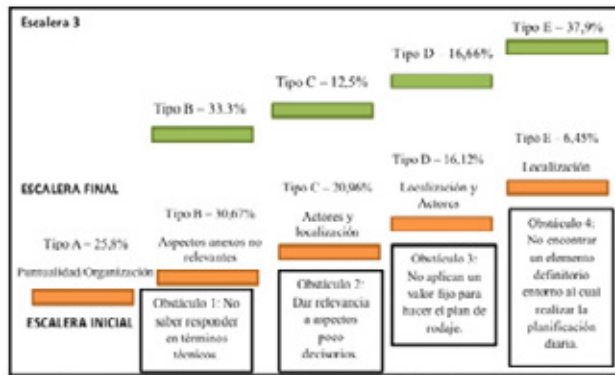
Escalera 3

Tipo E – 37,9%

Tipo D – 16,66%

Tipo C – 12,5%

Tipo B – 33.3%

Tipo E – 6,45%

Localización

Tipo D – 16,12%

Localización y Actores

ESCALERA FINAL

Tipo C – 20,96%

Actores y localización

Tipo B – 30,67%

Aspectos anexos no relevantes

Tipo A – 25,8%

Puntualidad/Organización

ESCALERA INICIAL

Obstáculo 1: No saber responder en términos técnicos

Obstáculo 2: Dar relevancia a aspectos poco decisorios.

Obstáculo 3: No aplican un valor fijo para hacer el plan de rodaje.

Obstáculo 4: No encontrar un elemento definitorio entorno al cual realizar la planificación diaria.